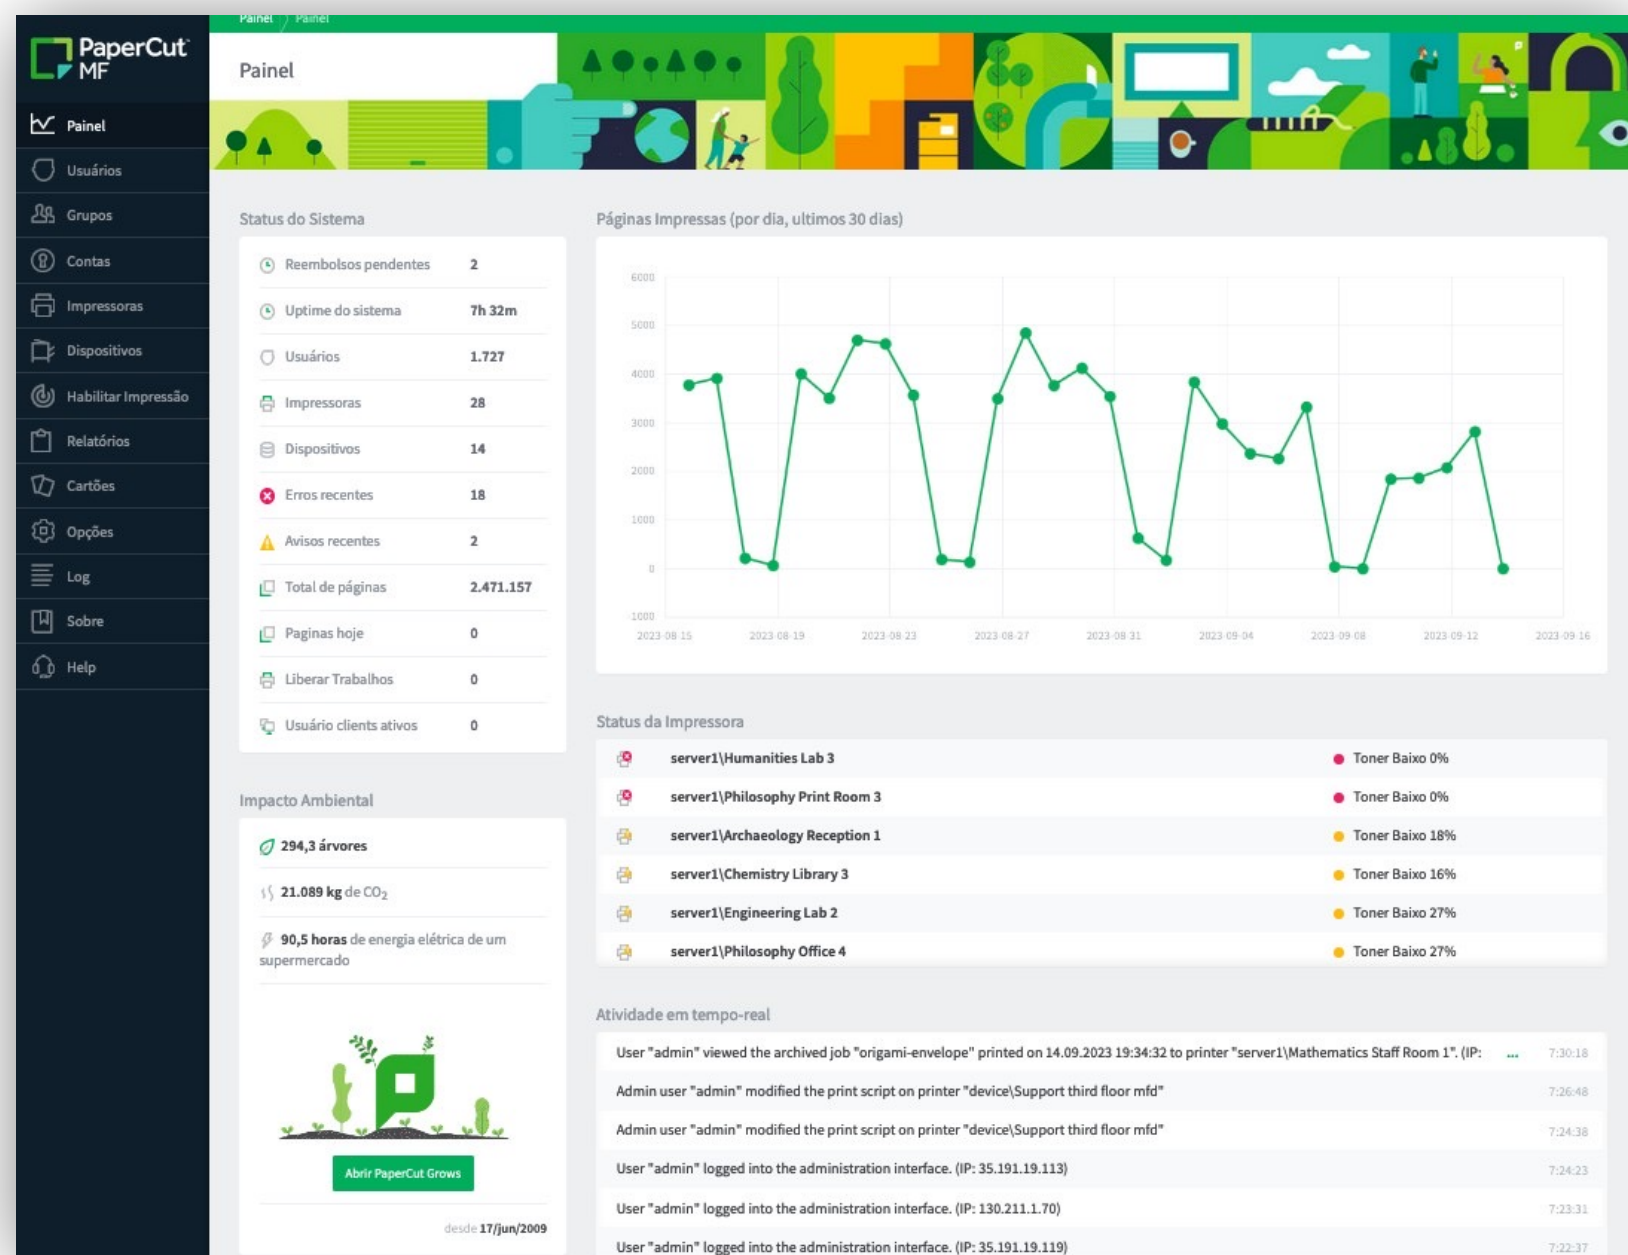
PaperCut MF

Painel
Usuários
Grupos
Contas
Impressoras
Dispositivos
Habilitar Impressão
Relatórios
Cartões
Opções
Log
Sobre
Help

Painel > Painel

Painel

Status do Sistema

| | |
|---|---|
| Reembolsos pendentes | 2 |
| Uptime do sistema | 7h 32m |
| Usuários | 1.727 |
| Impressoras | 28 |
| Dispositivos | 14 |
| Erros recentes | 18 |
| Avisos recentes | 2 |
| Total de páginas | 2.471.157 |
| Paginas hoje | 0 |
| Liberar Trabalhos | 0 |
| Usuário clients ativos | 0 |

Impacto Ambiental

294,3 árvores

21.089 kg de $CO_2$

90,5 horas de energia elétrica de um supermercado

Abrir PaperCut Grows

desde 17/jun/2009

Páginas Impressas (por dia, ultimos 30 dias)

6000
5000
4000
3000
2000
1000
0
-1000

2023-08-15 2023-08-19 2023-08-23 2023-08-27 2023-08-31 2023-09-04 2023-09-08 2023-09-12 2023-09-16

Status da Impressora

| | |
|---|---|
| server1\Humanities Lab 3 | Toner Baixo 0% |
| server1\Philosophy Print Room 3 | Toner Baixo 0% |
| server1\Archaeology Reception 1 | Toner Baixo 18% |
| server1\Chemistry Library 3 | Toner Baixo 16% |
| server1\Engineering Lab 2 | Toner Baixo 27% |
| server1\Philosophy Office 4 | Toner Baixo 27% |

Atividade em tempo-real

| | |
|---|---|
| User "admin" viewed the archived job "origami-envelope" printed on 14.09.2023 19:34:32 to printer "server1\Mathematics Staff Room 1". (IP: ... | 7:30:18 |
| Admin user "admin" modified the print script on printer "device\Support third floor mfd" | 7:26:48 |
| Admin user "admin" modified the print script on printer "device\Support third floor mfd" | 7:24:38 |
| User "admin" logged into the administration interface. (IP: 35.191.19.113) | 7:24:23 |
| User "admin" logged into the administration interface. (IP: 130.211.1.70) | 7:23:31 |
| User "admin" logged into the administration interface. (IP: 35.191.19.119) | 7:22:37 |